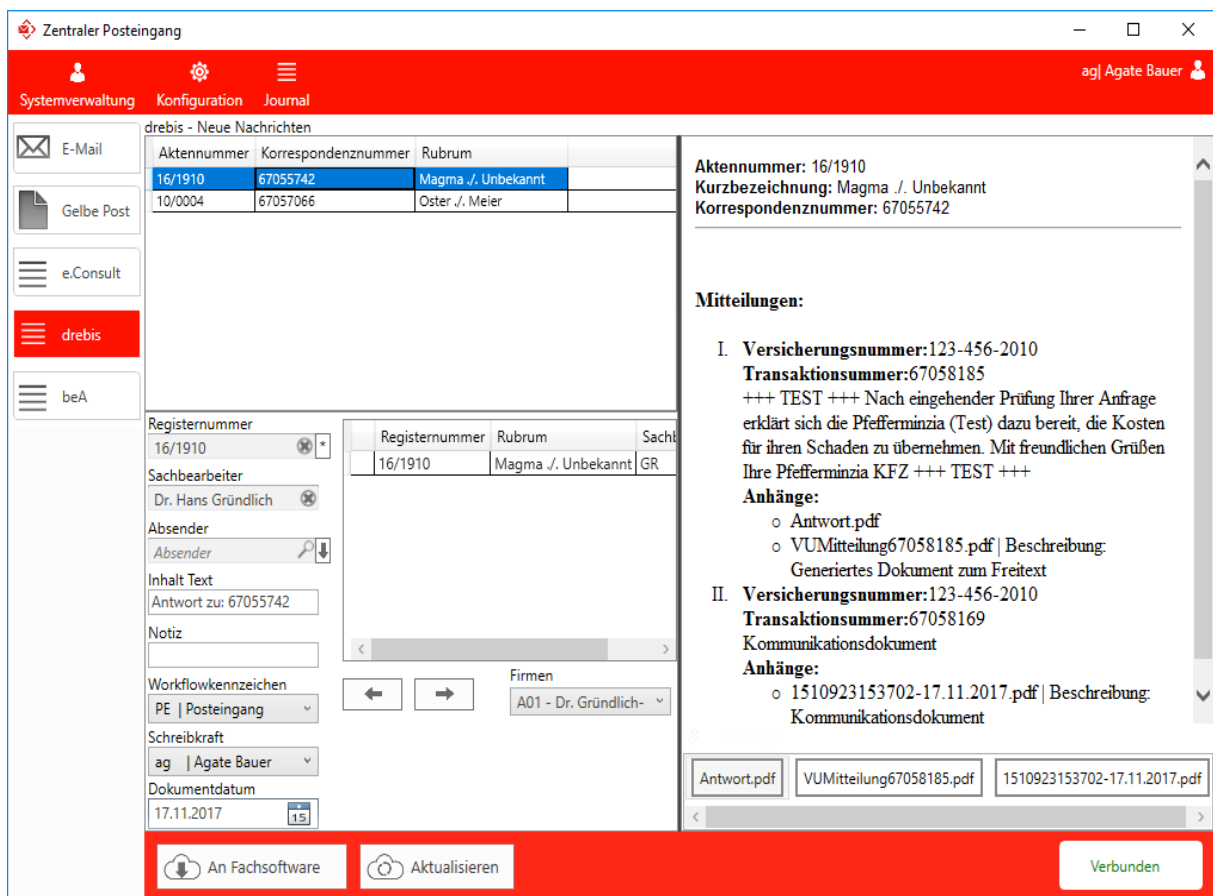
Zentraler Posteingang

Systemverwaltung Konfiguration Journal

ag| Agate Bauer

E-Mail

Gelbe Post

e.Consult

drebis

beA

drebis - Neue Nachrichten

| Aktennummer | Korrespondenznummer | Rubrum |
|---|---|---|
| 16/1910 | 67055742 | Magma ./. Unbekannt |
| 10/0004 | 67057066 | Oster ./. Meier |

Registernummer
16/1910 *
Sachbearbeiter
Dr. Hans Gründlich
Absender
Absender
Inhalt Text
Antwort zu: 67055742
Notiz

Workflowkennzeichen
PE | Posteingang
Schreibkraft
ag | Agate Bauer
Dokumentdatum
17.11.2017

| Registernummer | Rubrum | Sachb |
|---|---|---|
| 16/1910 | Magma ./. Unbekannt | GR |

Firmen
A01 - Dr. Gründlich-

Aktennummer: 16/1910
Kurzbezeichnung: Magma ./. Unbekannt
Korrespondenznummer: 67055742

Mitteilungen:

I. Versicherungsnummer:123-456-2010
Transaktionsummer:67058185
+++ TEST +++ Nach eingehender Prüfung Ihrer Anfrage erklärt sich die Pfefferminzia (Test) dazu bereit, die Kosten für ihren Schaden zu übernehmen. Mit freundlichen Grüßen Ihre Pfefferminzia KFZ +++ TEST +++
Anhänge:
o Antwort.pdf
o VUMitteilung67058185.pdf | Beschreibung: Generiertes Dokument zum Freitext
II. Versicherungsnummer:123-456-2010
Transaktionsummer:67058169
Kommunikationsdokument
Anhänge:
o 1510923153702-17.11.2017.pdf | Beschreibung: Kommunikationsdokument

Antwort.pdf VUMitteilung67058185.pdf 1510923153702-17.11.2017.pdf

An Fachsoftware Aktualisieren Verbunden